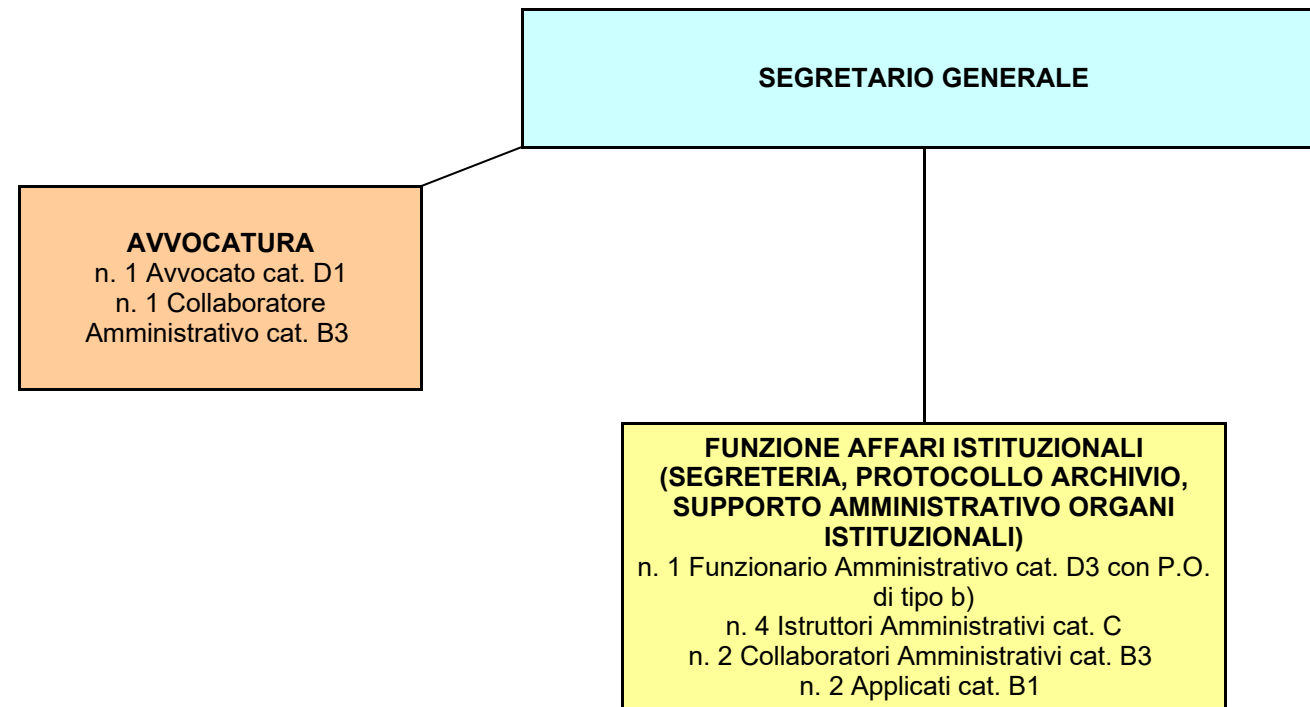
SEGRETARIO GENERALE

AVVOCATURA
n. 1 Avvocato cat. D1
n. 1 Collaboratore Amministrativo cat. B3

FUNZIONE AFFARI ISTITUZIONALI (SEGRETERIA, PROTOCOLLO ARCHIVIO, SUPPORTO AMMINISTRATIVO ORGANI ISTITUZIONALI)
n. 1 Funzionario Amministrativo cat. D3 con P.O. di tipo b)
n. 4 Istruttori Amministrativi cat. C
n. 2 Collaboratori Amministrativi cat. B3
n. 2 Applicati cat. B1